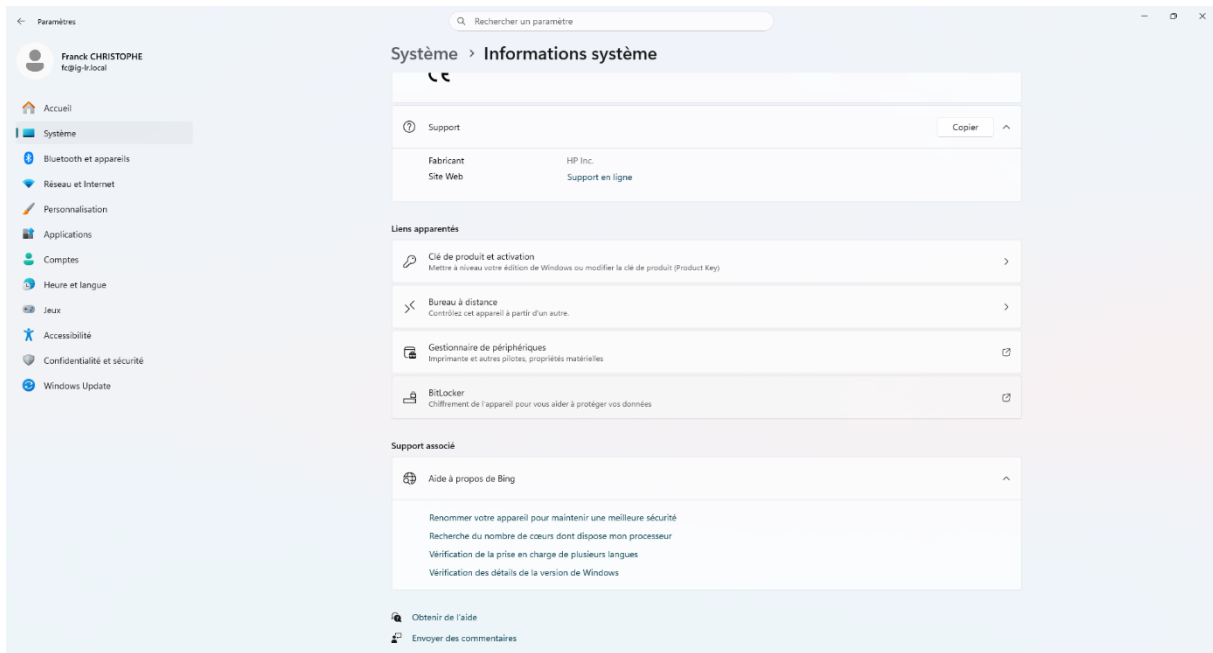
Paramètres

Rechercher un paramètre

Franck CHRISTOPHE
fc@ig-lr.local

Accueil
Système
Bluetooth et appareils
Réseau et Internet
Personnalisation
Applications
Comptes
Heure et langue
Jeux
Accessibilité
Confidentialité et sécurité
Windows Update

Système › Informations système

CE

Support
Copier

Fabricant HP Inc.
Site Web Support en ligne

Liens apparentés

Clé de produit et activation
Mettre à niveau votre édition de Windows ou modifier la clé de produit (Product Key)

Bureau à distance
Contrôlez cet appareil à partir d'un autre.

Gestionnaire de périphériques
Imprimante et autres pilotes, propriétés matérielles

BitLocker
Chiffrement de l'appareil pour vous aider à protéger vos données

Support associé

Aide à propos de Bing

Renommer votre appareil pour maintenir une meilleure sécurité
Recherche du nombre de cœurs dont dispose mon processeur
Vérification de la prise en charge de plusieurs langues
Vérification des détails de la version de Windows

Obtenir de l'aide
Envoyer des commentaires